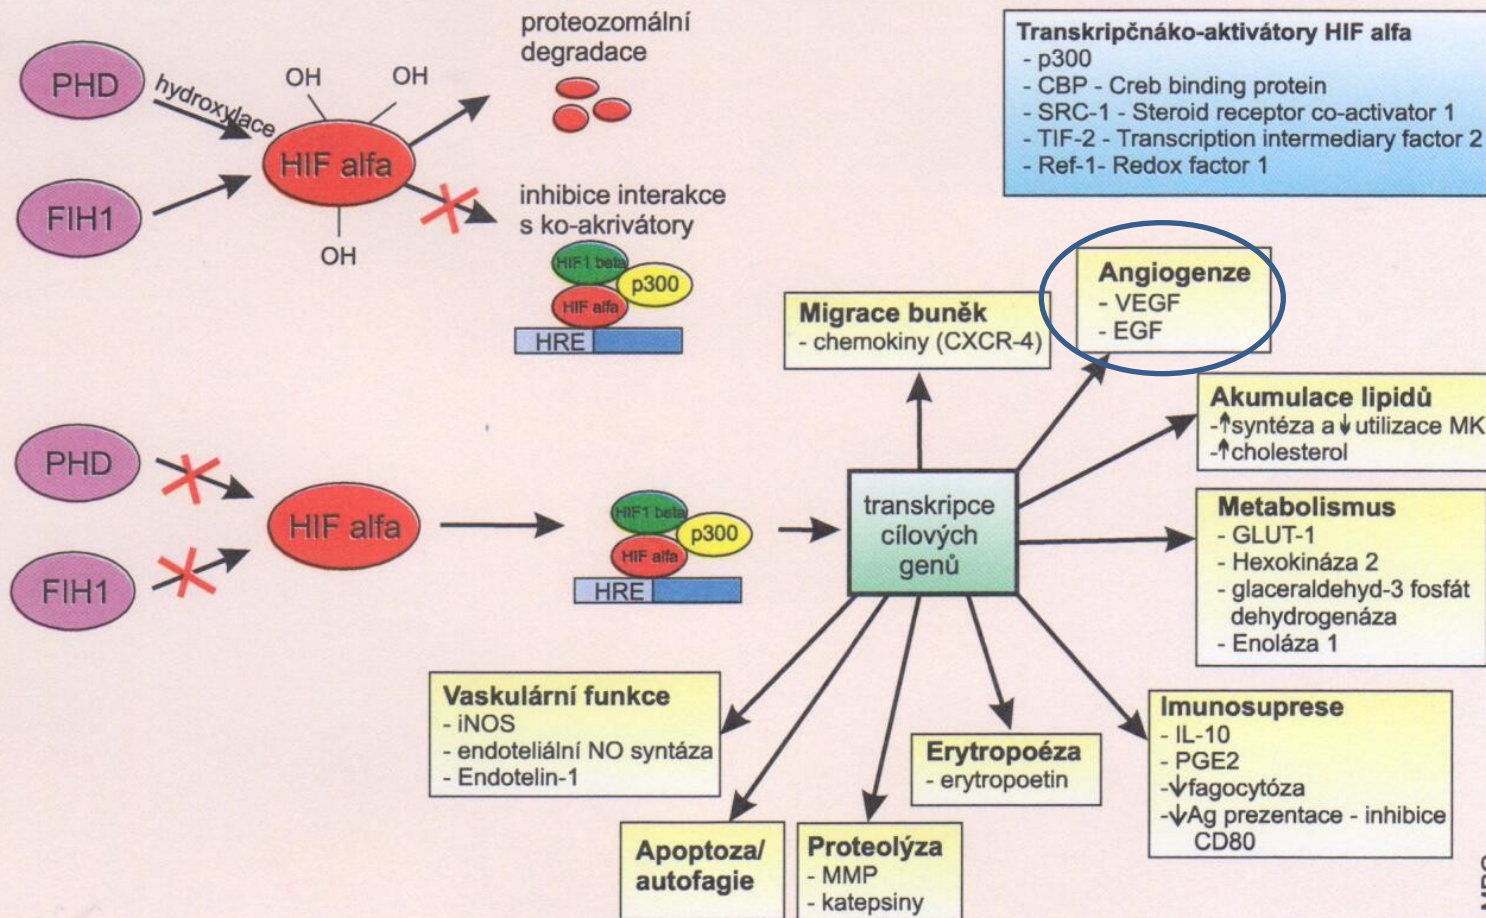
PHD
hydroxylace
OH
OH
HIF alfa
OH
FIH1
proteozomální degradace
inhibice interakce s ko-akrivátory
HIF1 beta
p300
HIF alfa
HRE

Transkripčnáko-aktivátory HIF alfa
- p300
- CBP - Creb binding protein
- SRC-1 - Steroid receptor co-activator 1
- TIF-2 - Transcription intermediary factor 2
- Ref-1- Redox factor 1

Angiogenze
- VEGF
- EGF

Migrace buněk
- chemokiny (CXCR-4)

Akumulace lipidů
-↑syntéza a↓utilizace MK
-↑cholesterol

PHD
FIH1
HIF alfa
HIF1 beta
p300
HIF alfa
HRE

transkripce cílových genů

Metabolismus
- GLUT-1
- Hexokináza 2
- glaceraldehyd-3 fosfát dehydrogenáza
- Enoláza 1

Vaskulární funkce
- iNOS
- endoteliální NO syntáza
- Endotelin-1

Erytropoéza
- erytropoetin

Imunosuprese
- IL-10
- PGE2
-↓fagocytóza
-↓Ag prezentace - inhibice CD80

Apoptoza/ autofagie

Proteolýza
- MMP
- katepsiny